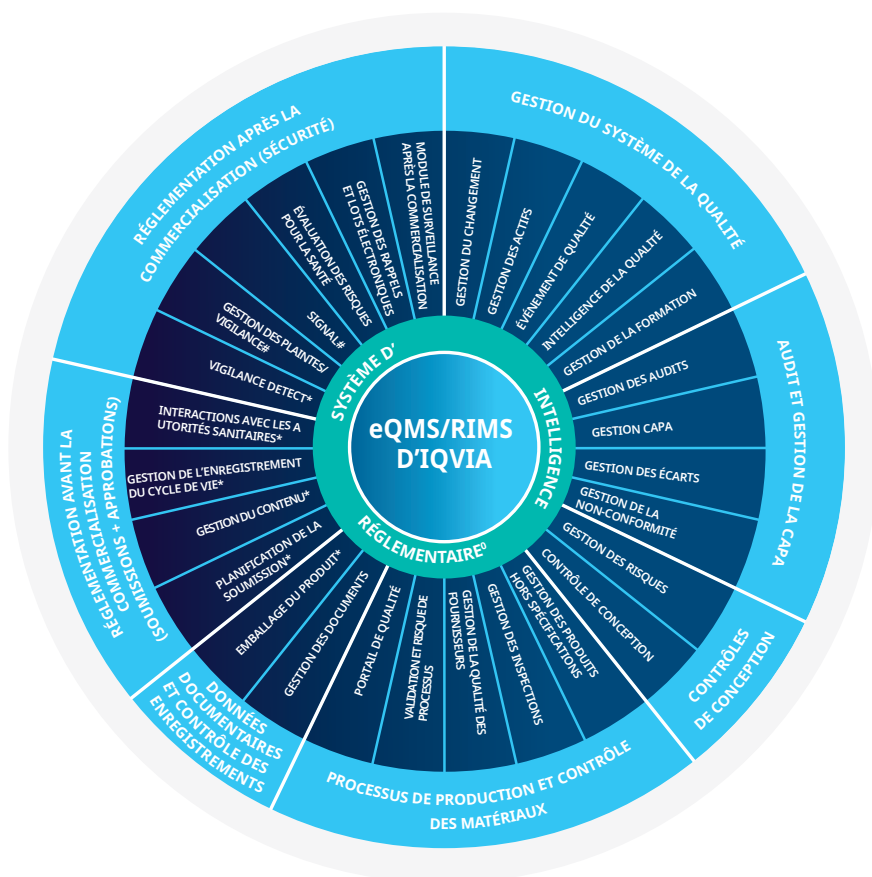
eQMS/RIMS D'IQVIA

SYSTÈME D' INTELLIGENCE RÉGLEMENTAIRE⁰

GESTION DU SYSTÈME DE LA QUALITÉ

GESTION DU CHANGEMENT
GESTION DES ACTIFS
ÉVÉNEMENT DE QUALITÉ
INTELLIGENCE DE LA QUALITÉ
GESTION DE LA FORMATION

AUDIT ET GESTION DE LA CAPA

GESTION DES AUDITS
GESTION CAPA
GESTION DES ÉCARTS
GESTION DE LA NON-CONFORMITÉ
GESTION DES RISQUES

CONTRÔLES DE CONCEPTION

CONTRÔLE DE CONCEPTION

PROCESSUS DE PRODUCTION ET CONTRÔLE DES MATÉRIAUX

GESTION DES PRODUITS HORS SPÉCIFICATIONS
GESTION DES INSPECTIONS
GESTION DE LA QUALITÉ DES FOURNISSEURS
VALIDATION ET RISQUE DE PROCESSUS
PORTAIL DE QUALITÉ

DONNÉES DOCUMENTAIRES ET CONTRÔLE DES ENREGISTREMENTS

GESTION DES DOCUMENTS

RÉGLEMENTATION AVANT LA COMMERCIALISATION (SOUMISSIONS + APPROBATIONS)

EMBALLAGE DU PRODUIT*
PLANIFICATION DE LA SOUMISSION*
GESTION DU CONTENU*
GESTION DE L'ENREGISTREMENT DU CYCLE DE VIE*
INTERACTIONS AVEC LES A UTORITÉS SANITAIRES*

RÉGLEMENTATION APRÈS LA COMMERCIALISATION (SÉCURITÉ)

VIGILANCE DETECT*
GESTION DES PLAINTES/ VIGILANCE#
SIGNAL#
ÉVALUATION DES RISQUES POUR LA SANTÉ
GESTION DES RAPPELS ET LOTS ÉLECTRONIQUES
MODULE DE SURVEILLANCE APRÈS LA COMMERCIALISATION